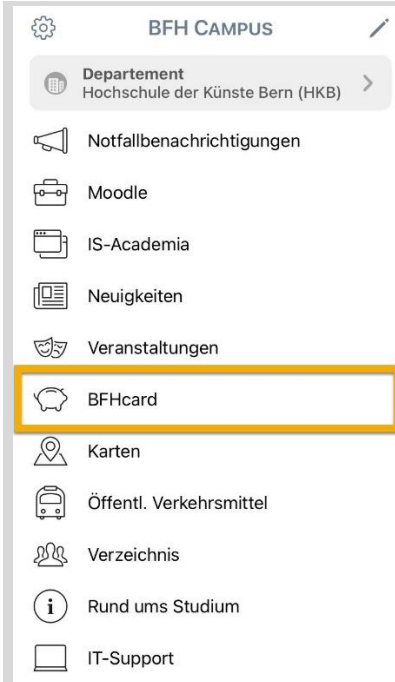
BFH CAMPUS

Departement
Hochschule der Künste Bern (HKB)

Notfallbenachrichtigungen

Moodle

IS-Academia

Neuigkeiten

Veranstaltungen

BFHcard

Karten

Öffentl. Verkehrsmittel

Verzeichnis

Rund ums Studium

IT-Support